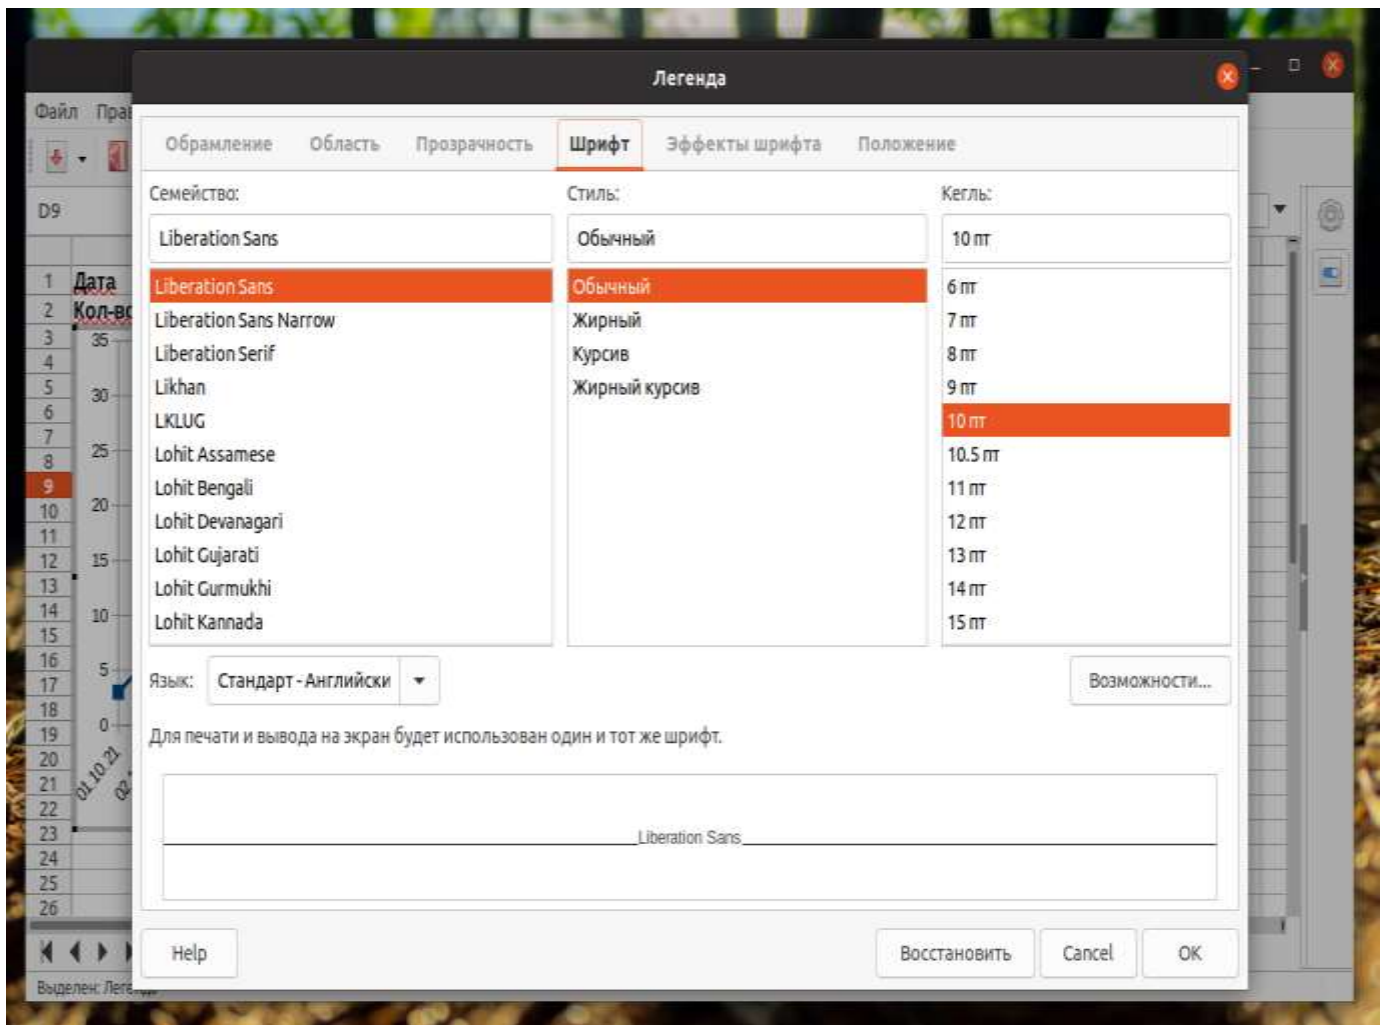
Файл Пра

D9

1 Дата
2 Кол-во
3
4
5
6
7
8
9
10
11
12
13
14
15
16
17
18
19
20
21
22
23
24
25
26

35
30
25
20
15
10
5
0
01.10.21
02.

Выделен: Леге

Легенда

Обрамление Область Прозрачность Шрифт Эффекты шрифта Положение

Семейство:
Liberation Sans
Liberation Sans
Liberation Sans Narrow
Liberation Serif
Likhan
LKLUG
Lohit Assamese
Lohit Bengali
Lohit Devanagari
Lohit Gujarati
Lohit Gurmukhi
Lohit Kannada

Стиль:
Обычный
Обычный
Жирный
Курсив
Жирный курсив

Кегль:
10 пт
6 пт
7 пт
8 пт
9 пт
10 пт
10.5 пт
11 пт
12 пт
13 пт
14 пт
15 пт

Язык: Стандарт - Английски

Возможности...

Для печати и вывода на экран будет использован один и тот же шрифт.

Liberation Sans

Help
Восстановить
Cancel
OK